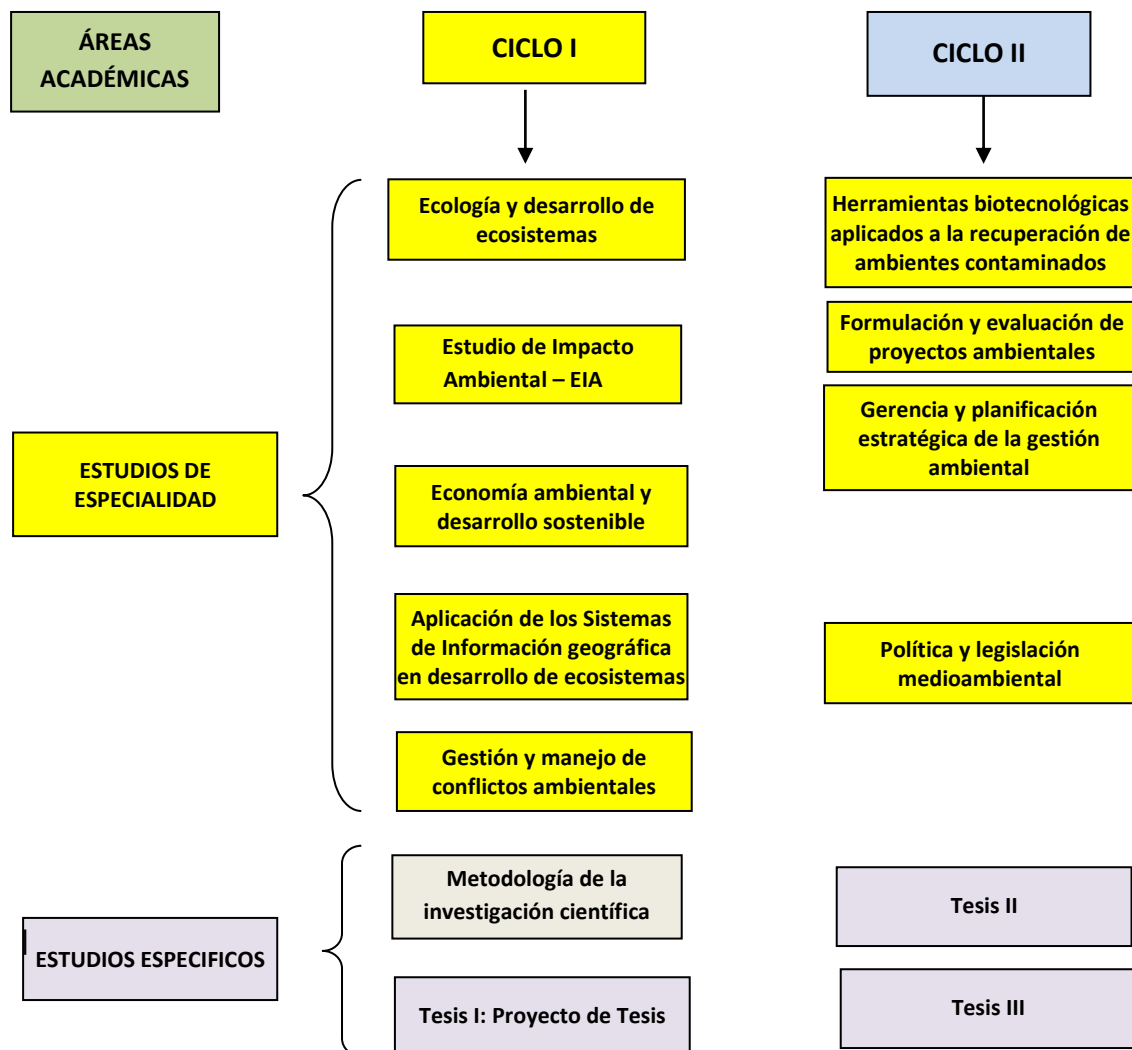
ÁREAS ACADÉMICAS

CICLO I

CICLO II

Ecología y desarrollo de ecosistemas

Estudio de Impacto Ambiental – EIA

Economía ambiental y desarrollo sostenible

Aplicación de los Sistemas de Información geográfica en desarrollo de ecosistemas

Gestión y manejo de conflictos ambientales

Herramientas biotecnológicas aplicados a la recuperación de ambientes contaminados

Formulación y evaluación de proyectos ambientales

Gerencia y planificación estratégica de la gestión ambiental

Política y legislación medioambiental

ESTUDIOS DE ESPECIALIDAD

ESTUDIOS ESPECIFICOS

Metodología de la investigación científica

Tesis I: Proyecto de Tesis

Tesis II

Tesis III